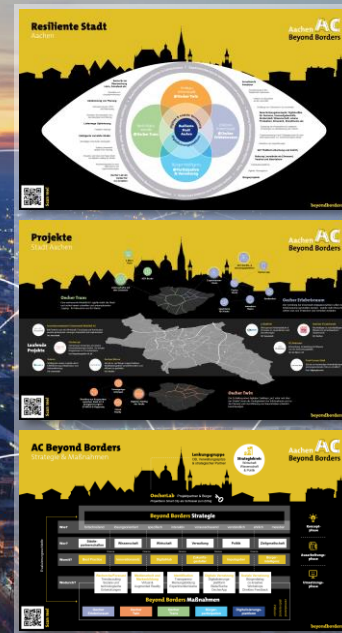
Resiliente Stadt
Aachen

Aachen AC
Beyond Borders

Projekte
Stadt Aachen

Aachen AC
Beyond Borders

Oecher Traum

Oecher Erlebnisraum

Laufende Projekte

Oecher Turm

AC Beyond Borders
Strategie & Maßnahmen

Aachen AC
Beyond Borders

Lenkungsgruppe

Strategiekreis

Oecher Lab

Beyond Borders Strategie

Beyond Borders Maßnahmen

Wissenschaft

Wirtschaft

Verwaltung

Politik

Zivilgesellschaft

beyondborders